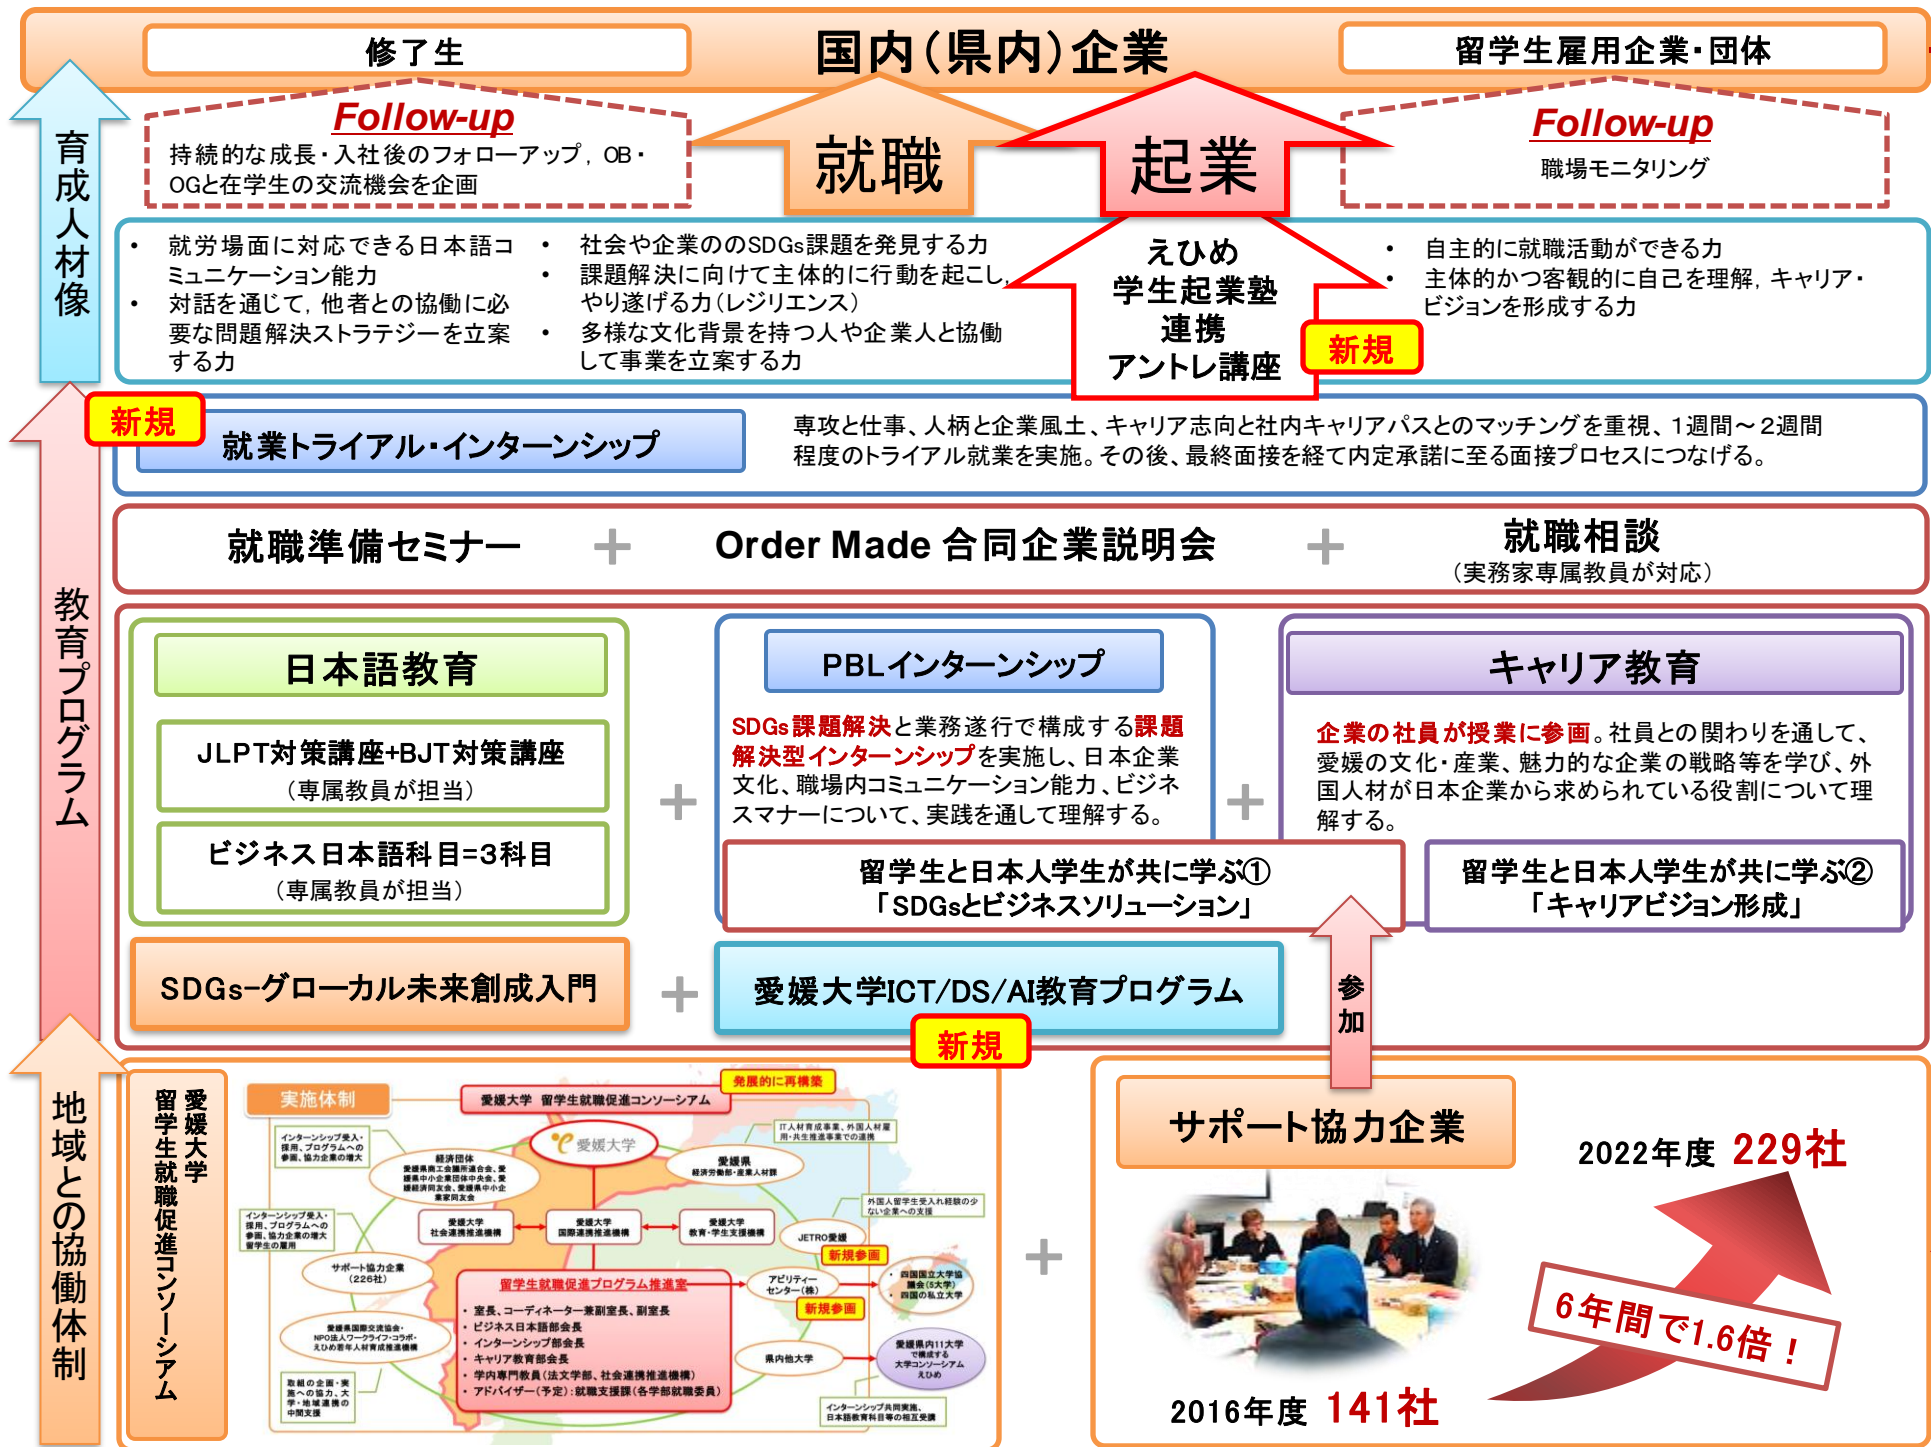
修了生

国内(県内)企業

留学生雇用企業・団体

育成人材像

Follow-up
持続的な成長・入社後のフォローアップ，OB・OGと在学生の交流機会を企画

就職

起業

Follow-up
職場モニタリング

• 就労場面に対応できる日本語コミュニケーション能力
• 対話を通じて，他者との協働に必要な問題解決ストラテジーを立案する力

• 社会や企業ののSDGs課題を発見する力
• 課題解決に向けて主体的に行動を起こし，やり遂げる力（レジリエンス）
• 多様な文化背景を持つ人や企業人と協働して事業を立案する力

えひめ
学生起業塾
連携
アントレ講座

新規

• 自主的に就職活動ができる力
• 主体的かつ客観的に自己を理解，キャリア・ビジョンを形成する力

新規

就業トライアル・インターンシップ

専攻と仕事、人柄と企業風土、キャリア志向と社内キャリアパスとのマッチングを重視、1週間～2週間程度のトライアル就業を実施。その後、最終面接を経て内定承諾に至る面接プロセスにつなげる。

教育プログラム

就職準備セミナー ＋ Order Made 合同企業説明会 ＋ 就職相談
（実務家専属教員が対応）

日本語教育

JLPT対策講座+BJT対策講座
（専属教員が担当）

ビジネス日本語科目=3科目
（専属教員が担当）

＋

PBLインターンシップ

SDGs課題解決と業務遂行で構成する課題解決型インターンシップを実施し、日本企業文化、職場内コミュニケーション能力、ビジネスマナーについて、実践を通して理解する。

＋

キャリア教育

企業の社員が授業に参画。社員との関わりを通して、愛媛の文化・産業、魅力的な企業の戦略等を学び、外国人材が日本企業から求められている役割について理解する。

留学生と日本人学生が共に学ぶ①
「SDGsとビジネスソリューション」

留学生と日本人学生が共に学ぶ②
「キャリアビジョン形成」

SDGs-グローカル未来創成入門

＋

愛媛大学ICT/DS/AI教育プログラム

新規

参加

地域との協働体制

愛媛大学留学生就職促進コンソーシアム

実施体制

愛媛大学 留学生就職促進コンソーシアム

発展的に再構築

愛媛大学

IT人材育成事業、外国人材雇用・共生推進事業での連携

インターンシップ受入・採用、プログラムへの参画、協力企業の増大

経済団体
愛媛県商工会議所連合会、愛媛県中小企業団体中央会、愛媛経済同友会、愛媛県中小企業家同友会

愛媛県
経済労働部・産業人材課

外国人留学生受入れ経験の少ない企業への支援

インターンシップ受入・採用、プログラムへの参画、協力企業の増大、留学生の雇用

愛媛大学
社会連携推進機構

愛媛大学
国際連携推進機構

愛媛大学
教育・学生支援機構

JETRO愛媛

新規参画

サポート協力企業
（226社）

留学生就職促進プログラム推進室

• 室長、コーディネーター兼副室長、副室長
• ビジネス日本語部会長
• インターンシップ部会長
• キャリア教育部会長
• 学内専門教員（法文学部、社会連携推進機構）
• アドバイザー（予定）：就職支援課（各学部就職委員）

アビリティーセンター（株）

新規参画

四国国立大学協議会（5大学）
四国の私立大学

愛媛県国際交流協会・NPO法人ワークライフ・コラボ・えひめ若年人材育成推進機構

県内他大学

愛媛県内11大学で構成する大学コンソーシアムえひめ

取組の企画・実施への協力、大学・地域連携の中間支援

インターンシップ共同実施、日本語教育科目等の相互受講

＋

サポート協力企業

2022年度 229社

6年間で1.6倍！

2016年度 141社